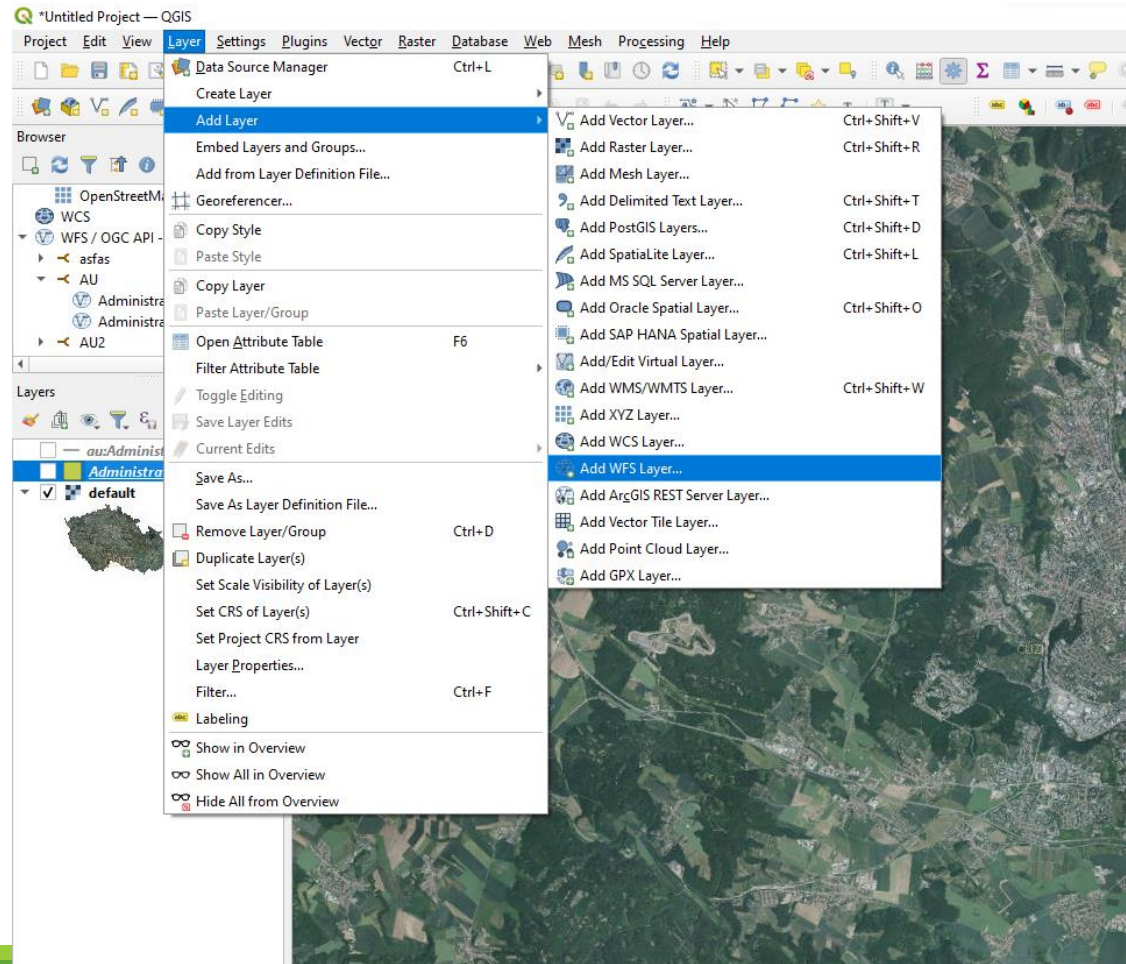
*Untitled Project — QGIS

Project Edit View Layer Settings Plugins Vector Raster Database Web Mesh Processing Help

Browser

OpenStreetMa
WCS
WFS / OGC API -
asfas
AU
Administra
Administra
AU2

Layers

au:Administ
Administra
default

| | |
|---|---|
| Data Source Manager | Ctrl+L |
| Create Layer | |
| Add Layer | |
| Embed Layers and Groups... | |
| Add from Layer Definition File... | |
| Georeferencer... | |
| Copy Style | |
| Paste Style | |
| Copy Layer | |
| Paste Layer/Group | |
| Open Attribute Table | F6 |
| Filter Attribute Table | |
| Toggle Editing | |
| Save Layer Edits | |
| Current Edits | |
| Save As... | |
| Save As Layer Definition File... | |
| Remove Layer/Group | Ctrl+D |
| Duplicate Layer(s) | |
| Set Scale Visibility of Layer(s) | |
| Set CRS of Layer(s) | Ctrl+Shift+C |
| Set Project CRS from Layer | |
| Layer Properties... | |
| Filter... | Ctrl+F |
| Labeling | |
| Show in Overview | |
| Show All in Overview | |
| Hide All from Overview | |

| | |
|---|---|
| Add Vector Layer... | Ctrl+Shift+V |
| Add Raster Layer... | Ctrl+Shift+R |
| Add Mesh Layer... | |
| Add Delimited Text Layer... | Ctrl+Shift+T |
| Add PostGIS Layers... | Ctrl+Shift+D |
| Add SpatiaLite Layer... | Ctrl+Shift+L |
| Add MS SQL Server Layer... | |
| Add Oracle Spatial Layer... | Ctrl+Shift+O |
| Add SAP HANA Spatial Layer... | |
| Add/Edit Virtual Layer... | |
| Add WMS/WMTS Layer... | Ctrl+Shift+W |
| Add XYZ Layer... | |
| Add WCS Layer... | |
| Add WFS Layer... | |
| Add ArcGIS REST Server Layer... | |
| Add Vector Tile Layer... | |
| Add Point Cloud Layer... | |
| Add GPX Layer... | |